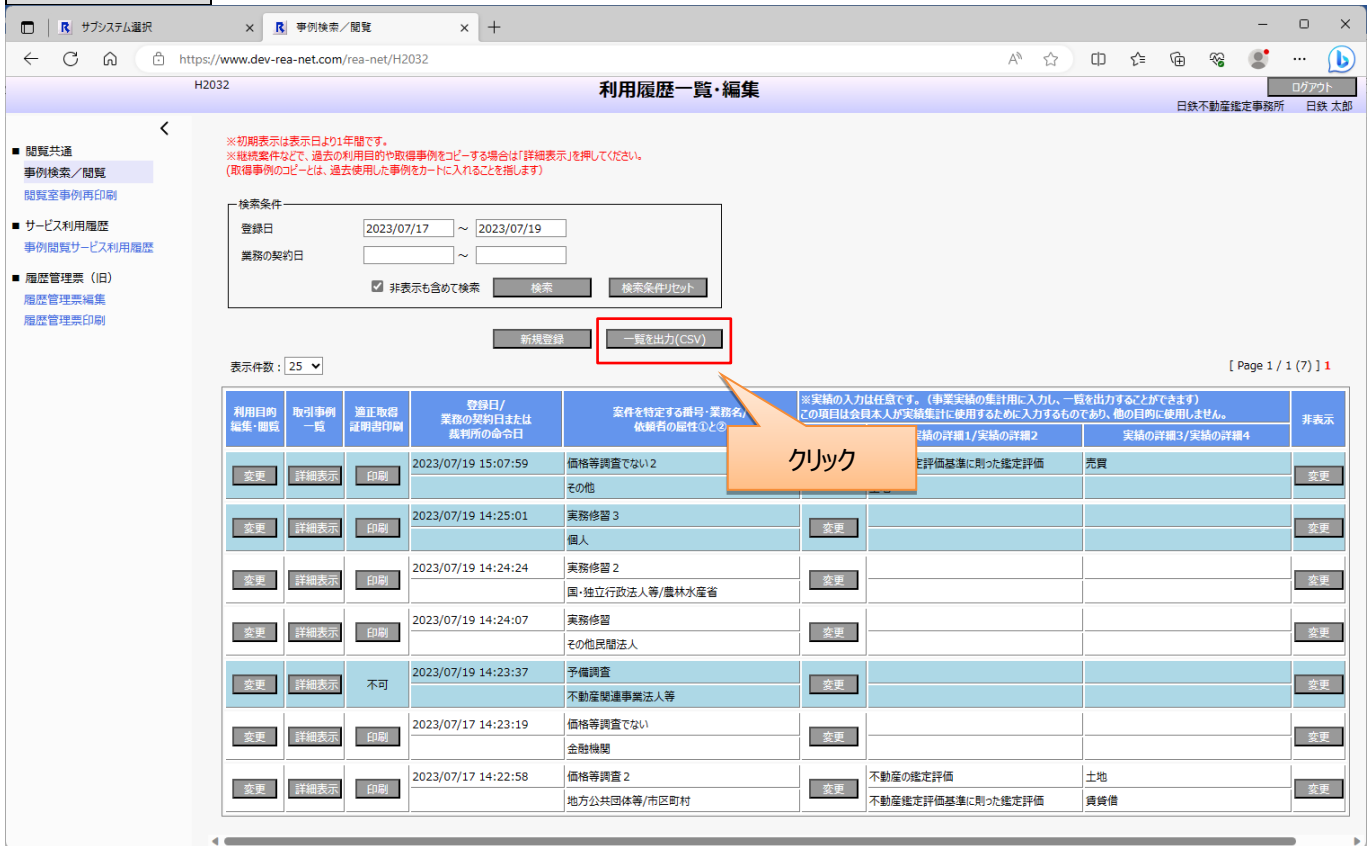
サブシステム選択 ×
事例検索／閲覧 ×
https://www.dev-rea-net.com/rea-net/H2032

H2032
利用履歴一覧・編集
ログアウト
日鉄不動産鑑定事務所 日鉄 太郎

■ 閲覧共通
事例検索／閲覧
閲覧室事例再印刷

■ サービス利用履歴
事例閲覧サービス利用履歴

■ 履歴管理票（旧）
履歴管理票編集
履歴管理票印刷

※初期表示は表示日より1年間です。
※継続案件などで、過去の利用目的や取得事例をコピーする場合は「詳細表示」を押してください。
(取得事例のコピーとは、過去使用した事例をカートに入れることを指します)

検索条件
登録日 2023/07/17 ～ 2023/07/19
業務の契約日 ～
非表示も含めて検索 検索 検索条件リセット

新規登録 一覧を出力(CSV)

表示件数：25
[ Page 1 / 1 (7) ] 1

クリック

| 利用目的編集・閲覧 | 取引事例一覧 | 適正取得証明書印刷 | 登録日/業務の契約日または裁判所の命令日 | 案件を特定する番号・業務名/依頼者の属性①と② | ※実績の入力は任意です。（事業実績の集計用に入力し、一覧を出力することができます）この項目は会員本人が実績集計に使用するために入力するものであり、他の目的に使用しません。 | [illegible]績の詳細1/実績の詳細2 | 実績の詳細3/実績の詳細4 | 非表示 |
|---|---|---|---|---|---|---|---|---|
| 変更 | 詳細表示 | 印刷 | 2023/07/19 15:07:59 | 価格等調査でない2 / その他 | | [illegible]定評価基準に則った鑑定評価 | 売買 | 変更 |
| 変更 | 詳細表示 | 印刷 | 2023/07/19 14:25:01 | 実務修習3 / 個人 | 変更 | | | 変更 |
| 変更 | 詳細表示 | 印刷 | 2023/07/19 14:24:24 | 実務修習2 / 国・独立行政法人等/農林水産省 | 変更 | | | 変更 |
| 変更 | 詳細表示 | 印刷 | 2023/07/19 14:24:07 | 実務修習 / その他民間法人 | 変更 | | | 変更 |
| 変更 | 詳細表示 | 不可 | 2023/07/19 14:23:37 | 予備調査 / 不動産関連事業法人等 | 変更 | | | 変更 |
| 変更 | 詳細表示 | 印刷 | 2023/07/17 14:23:19 | 価格等調査でない / 金融機関 | 変更 | | | 変更 |
| 変更 | 詳細表示 | 印刷 | 2023/07/17 14:22:58 | 価格等調査2 / 地方公共団体等/市区町村 | 変更 | 不動産の鑑定評価 / 不動産鑑定評価基準に則った鑑定評価 | 土地 / 賃貸借 | 変更 |